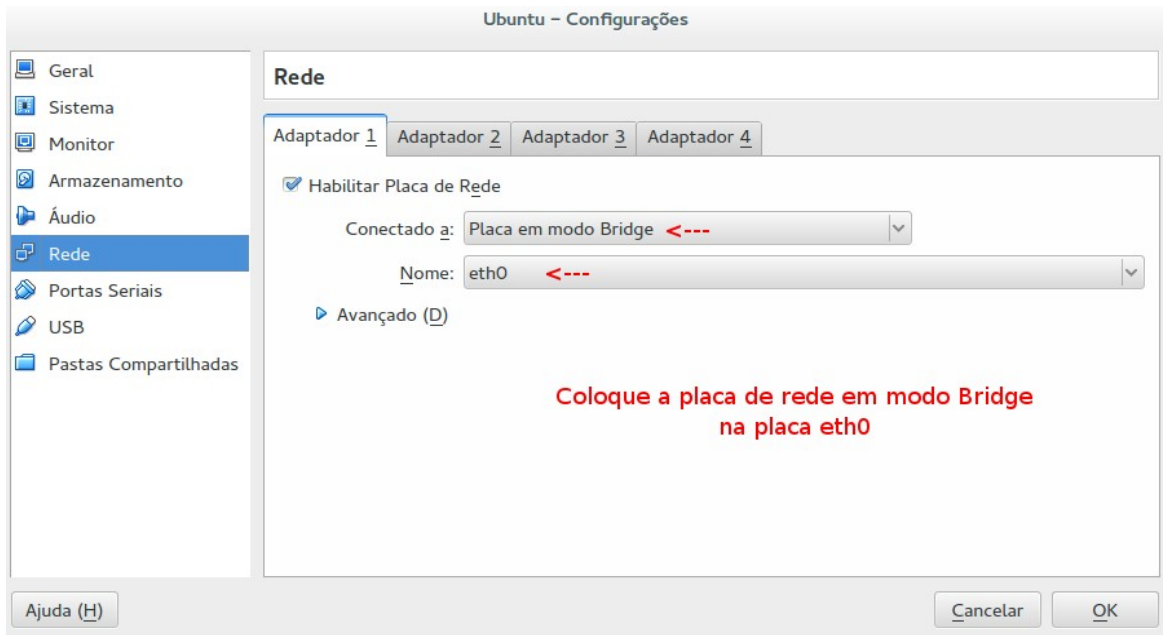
Ubuntu – Configurações

Geral
Sistema
Monitor
Armazenamento
Áudio
Rede
Portas Seriais
USB
Pastas Compartilhadas

Rede

Adaptador 1 | Adaptador 2 | Adaptador 3 | Adaptador 4

Habilitar Placa de Rede

Conectado a: Placa em modo Bridge <---

Nome: eth0 <---

Avançado (D)

Coloque a placa de rede em modo Bridge na placa eth0

Ajuda (H)

Cancelar

OK